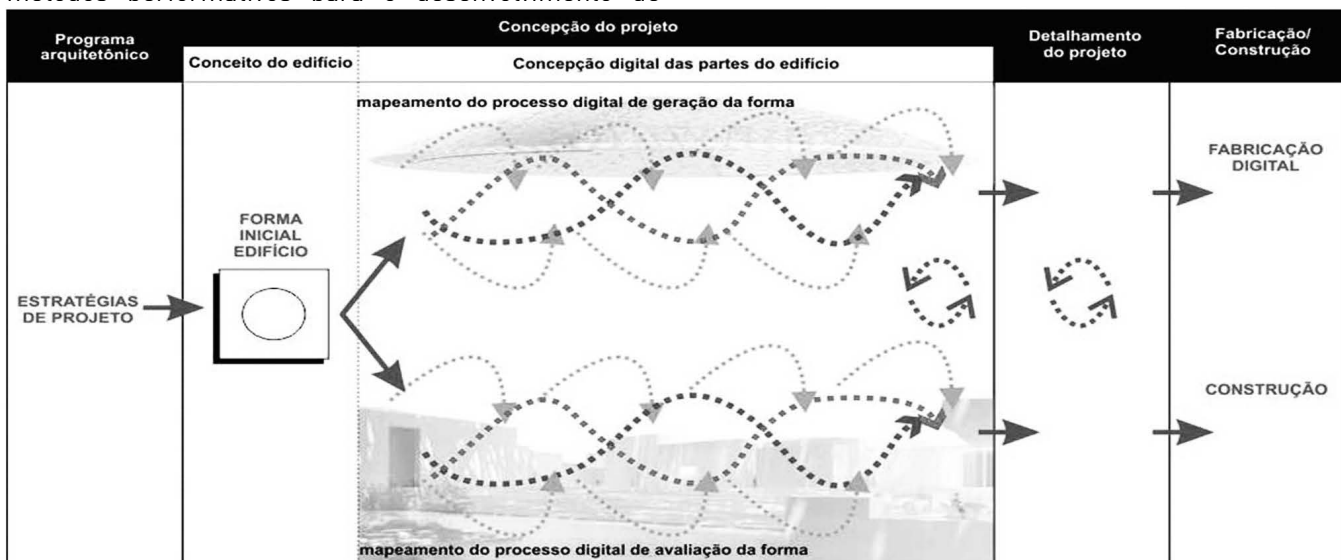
métodos performativos para o desenvolvimento de

Programa arquitetônico

Concepção do projeto

Conceito do edifício

Concepção digital das partes do edifício

Detalhamento do projeto

Fabricação/ Construção

mapeamento do processo digital de geração da forma

FORMA INICIAL EDIFÍCIO

ESTRATÉGIAS DE PROJETO

FABRICAÇÃO DIGITAL

CONSTRUÇÃO

mapeamento do processo digital de avaliação da forma